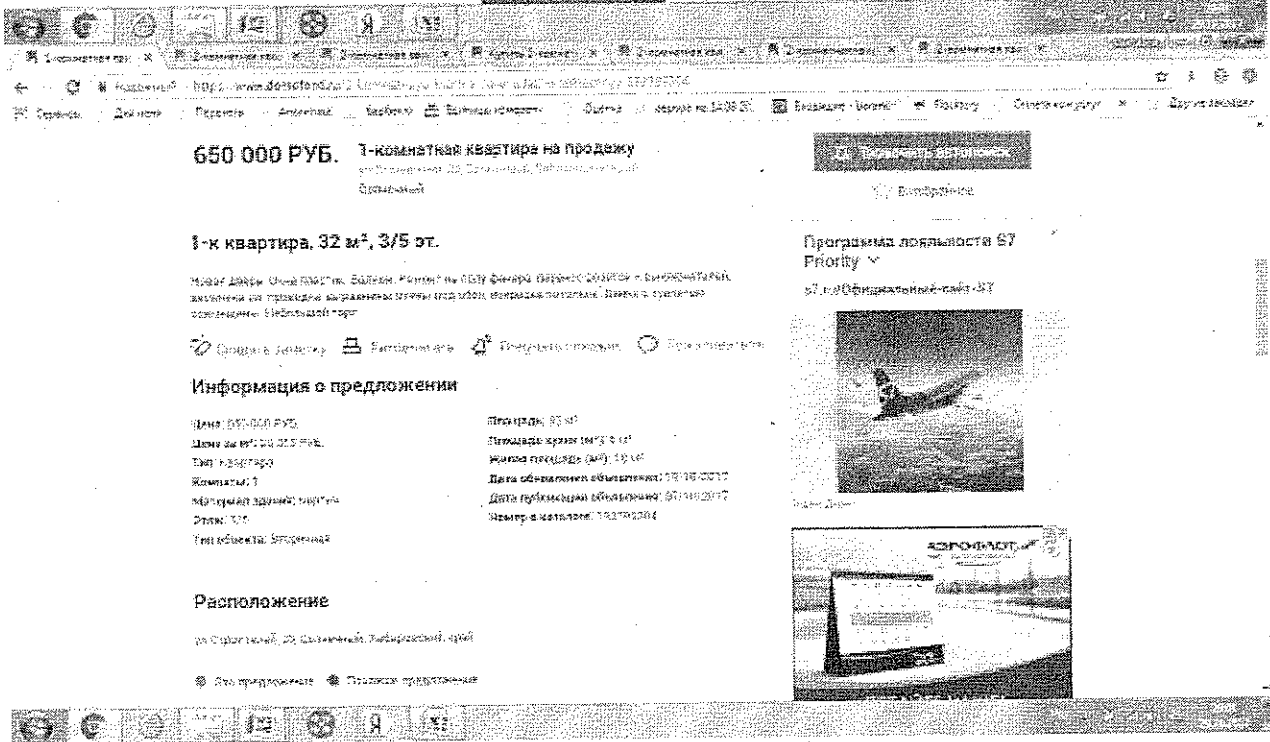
650 000 РУБ. 1-комнатная квартира на продажу

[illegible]

1-к квартира, 32 м², 3/5 эт.

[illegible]

Информация о предложении

Цена: 650 000 РУБ.
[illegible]
Тип: квартира
Комнаты: 1
Материал здания: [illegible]
Этаж: 3/5
Тип объекта: Вторичная

Площадь: 32 м²
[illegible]
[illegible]
Дата обновления объявления: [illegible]
Дата публикации объявления: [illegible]
Номер в каталоге: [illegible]

Расположение

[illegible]

Программа лояльности S7 Priority

s7.ru Официальный сайт S7

Избранное

Яндекс.Директ

АЭРОФЛОТ

Я